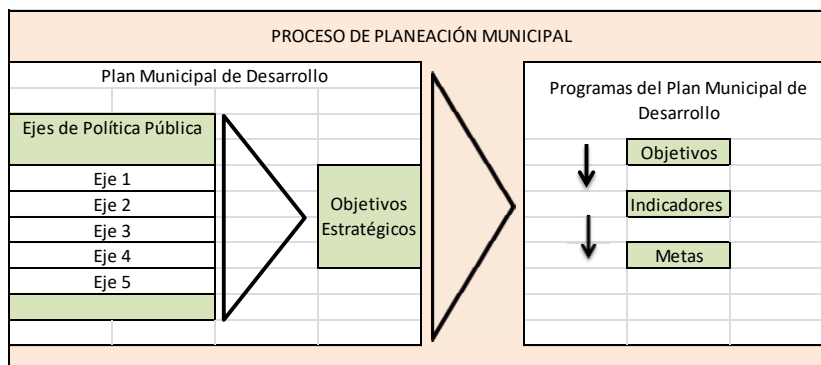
PROCESO DE PLANEACIÓN MUNICIPAL

Plan Municipal de Desarrollo

Ejes de Política Pública

Eje 1
Eje 2
Eje 3
Eje 4
Eje 5

Objetivos Estratégicos

Programas del Plan Municipal de Desarrollo

Objetivos

Indicadores

Metas